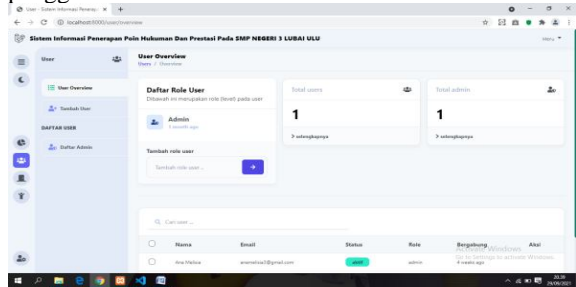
User - Sistem Informasi Penerap... × +

← → C ⓘ localhost:8000/user/overview

Sistem Informasi Penerapan Poin Hukuman Dan Prestasi Pada SMP NEGERI 3 LUBAI ULU

Menu

User

User Overview

Tambah User

DAFTAR USER

Daftar Admin

User Overview
Users / Overview

Daftar Role User
Dibawah ini merupakan role (level) pada user

Admin
3 months ago

Tambah role user

Tambah role user...

Total users
1
> selengkapnya

Total admin
1
> selengkapnya

Q Cari user ...

| | Nama | Email | Status | Role | Bergabung | Aksi |
|---|---|---|---|---|---|---|
| | Ana Melisa | anamelisa3@gmail.com | aktif | admin | 4 weeks ago | |

Activate Windows
Go to Settings to activate Windows.

20:39
29/06/2021